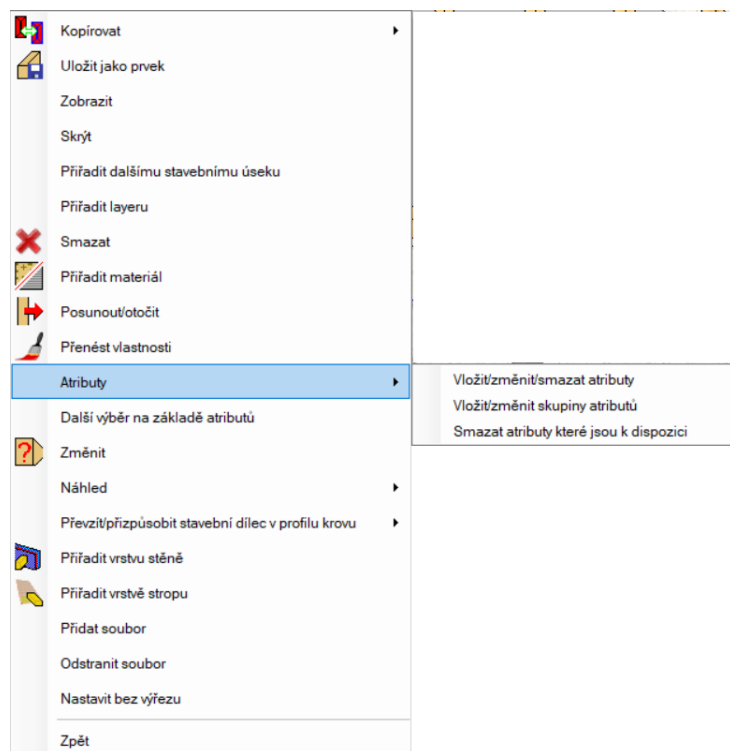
Kopírovat
Uložit jako prvek
Zobrazit
Skrýt
Přiřadit dalšímu stavebnímu úseku
Přiřadit layeru
Smazat
Přiřadit materiál
Posunout/otočit
Přenést vlastnosti
Atributy
Další výběr na základě atributů
Změnit
Náhled
Převzít/přizpůsobit stavební dílec v profilu krovu
Přiřadit vrstvu stěně
Přiřadit vrstvě stropu
Přidat soubor
Odstranit soubor
Nastavit bez výřezu
Zpět

Vložit/změnit/smazat atributy
Vložit/změnit skupiny atributů
Smazat atributy které jsou k dispozici